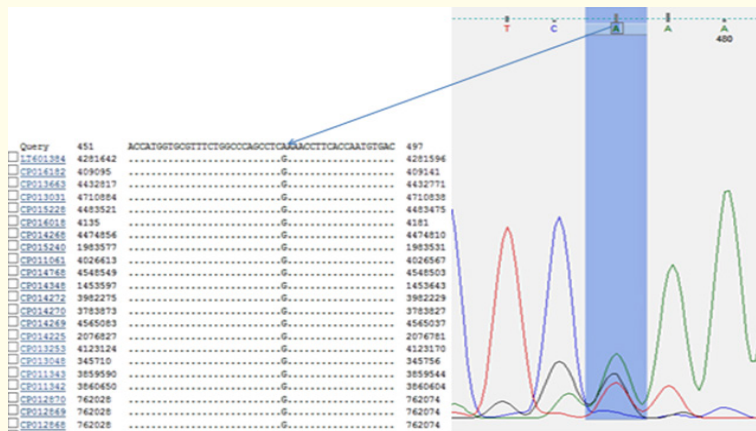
T C A A A
480

| | | | |
|---|---|---|---|
| Query | 451 | ACCATGGTGCGTTTCTGGCCCAGCCTCAAAACCTTCACCAATGTGAC | 497 |
| LT601384 | 4281642 | ..........................G.................... | 4281596 |
| CP016182 | 409095 | ..........................G.................... | 409141 |
| CP013663 | 4432817 | ..........................G.................... | 4432771 |
| CP013031 | 4710884 | ..........................G.................... | 4710838 |
| CP015228 | 4483521 | ..........................G.................... | 4483475 |
| CP016018 | 4135 | ..........................G.................... | 4181 |
| CP014268 | 4474856 | ..........................G.................... | 4474810 |
| CP015240 | 1983577 | ..........................G.................... | 1983531 |
| CP011041 | 4026613 | ..........................G.................... | 4026567 |
| CP014768 | 4548549 | ..........................G.................... | 4548503 |
| CP014348 | 1453597 | ..........................G.................... | 1453643 |
| CP014272 | 3982275 | ..........................G.................... | 3982229 |
| CP014270 | 3783873 | ..........................G.................... | 3783827 |
| CP014269 | 4565083 | ..........................G.................... | 4565037 |
| CP014225 | 2076827 | ..........................G.................... | 2076781 |
| CP013253 | 4123124 | ..........................G.................... | 4123170 |
| CP013048 | 345710 | ..........................G.................... | 345756 |
| CP011343 | 3859590 | ..........................G.................... | 3859544 |
| CP011342 | 3860650 | ..........................G.................... | 3860604 |
| CP012870 | 762028 | ..........................G.................... | 762074 |
| CP012869 | 762028 | ..........................G.................... | 762074 |
| CP012868 | 762028 | ..........................G.................... | 762074 |